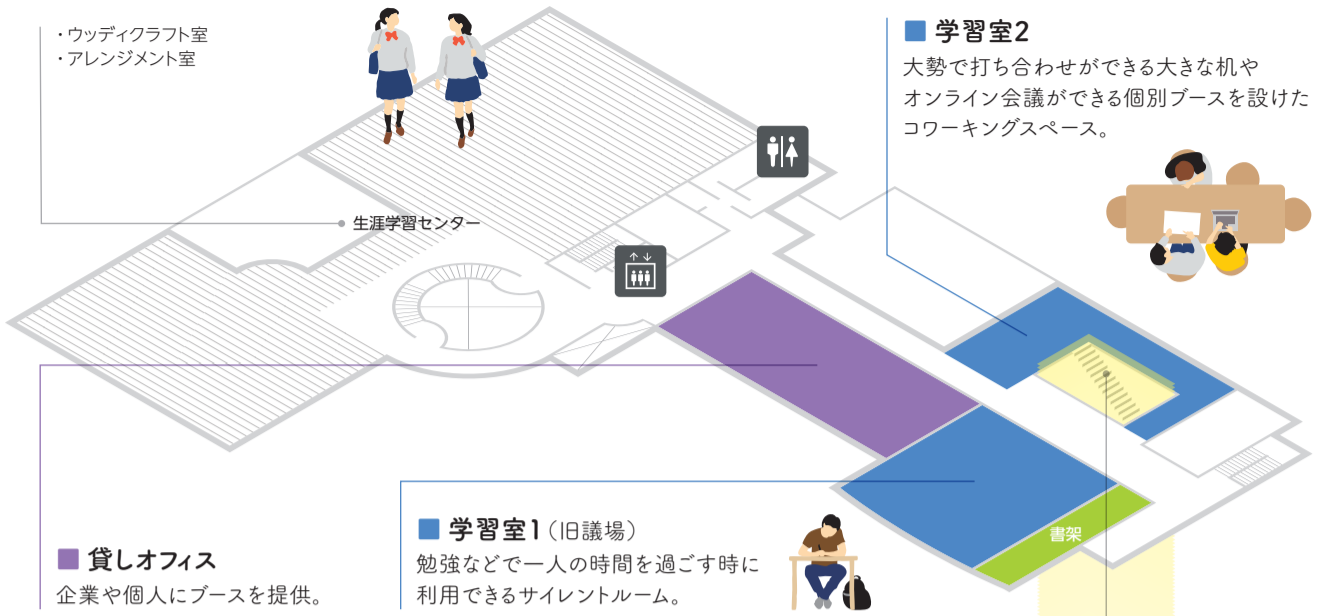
・ウッディクラフト室
・アレンジメント室

生涯学習センター

■ 学習室2
大勢で打ち合わせができる大きな机やオンライン会議ができる個別ブースを設けたコワーキングスペース。

書架

■ 学習室1（旧議場）
勉強などで一人の時間を過ごす時に利用できるサイレントルーム。

■ 貸しオフィス
企業や個人にブースを提供。